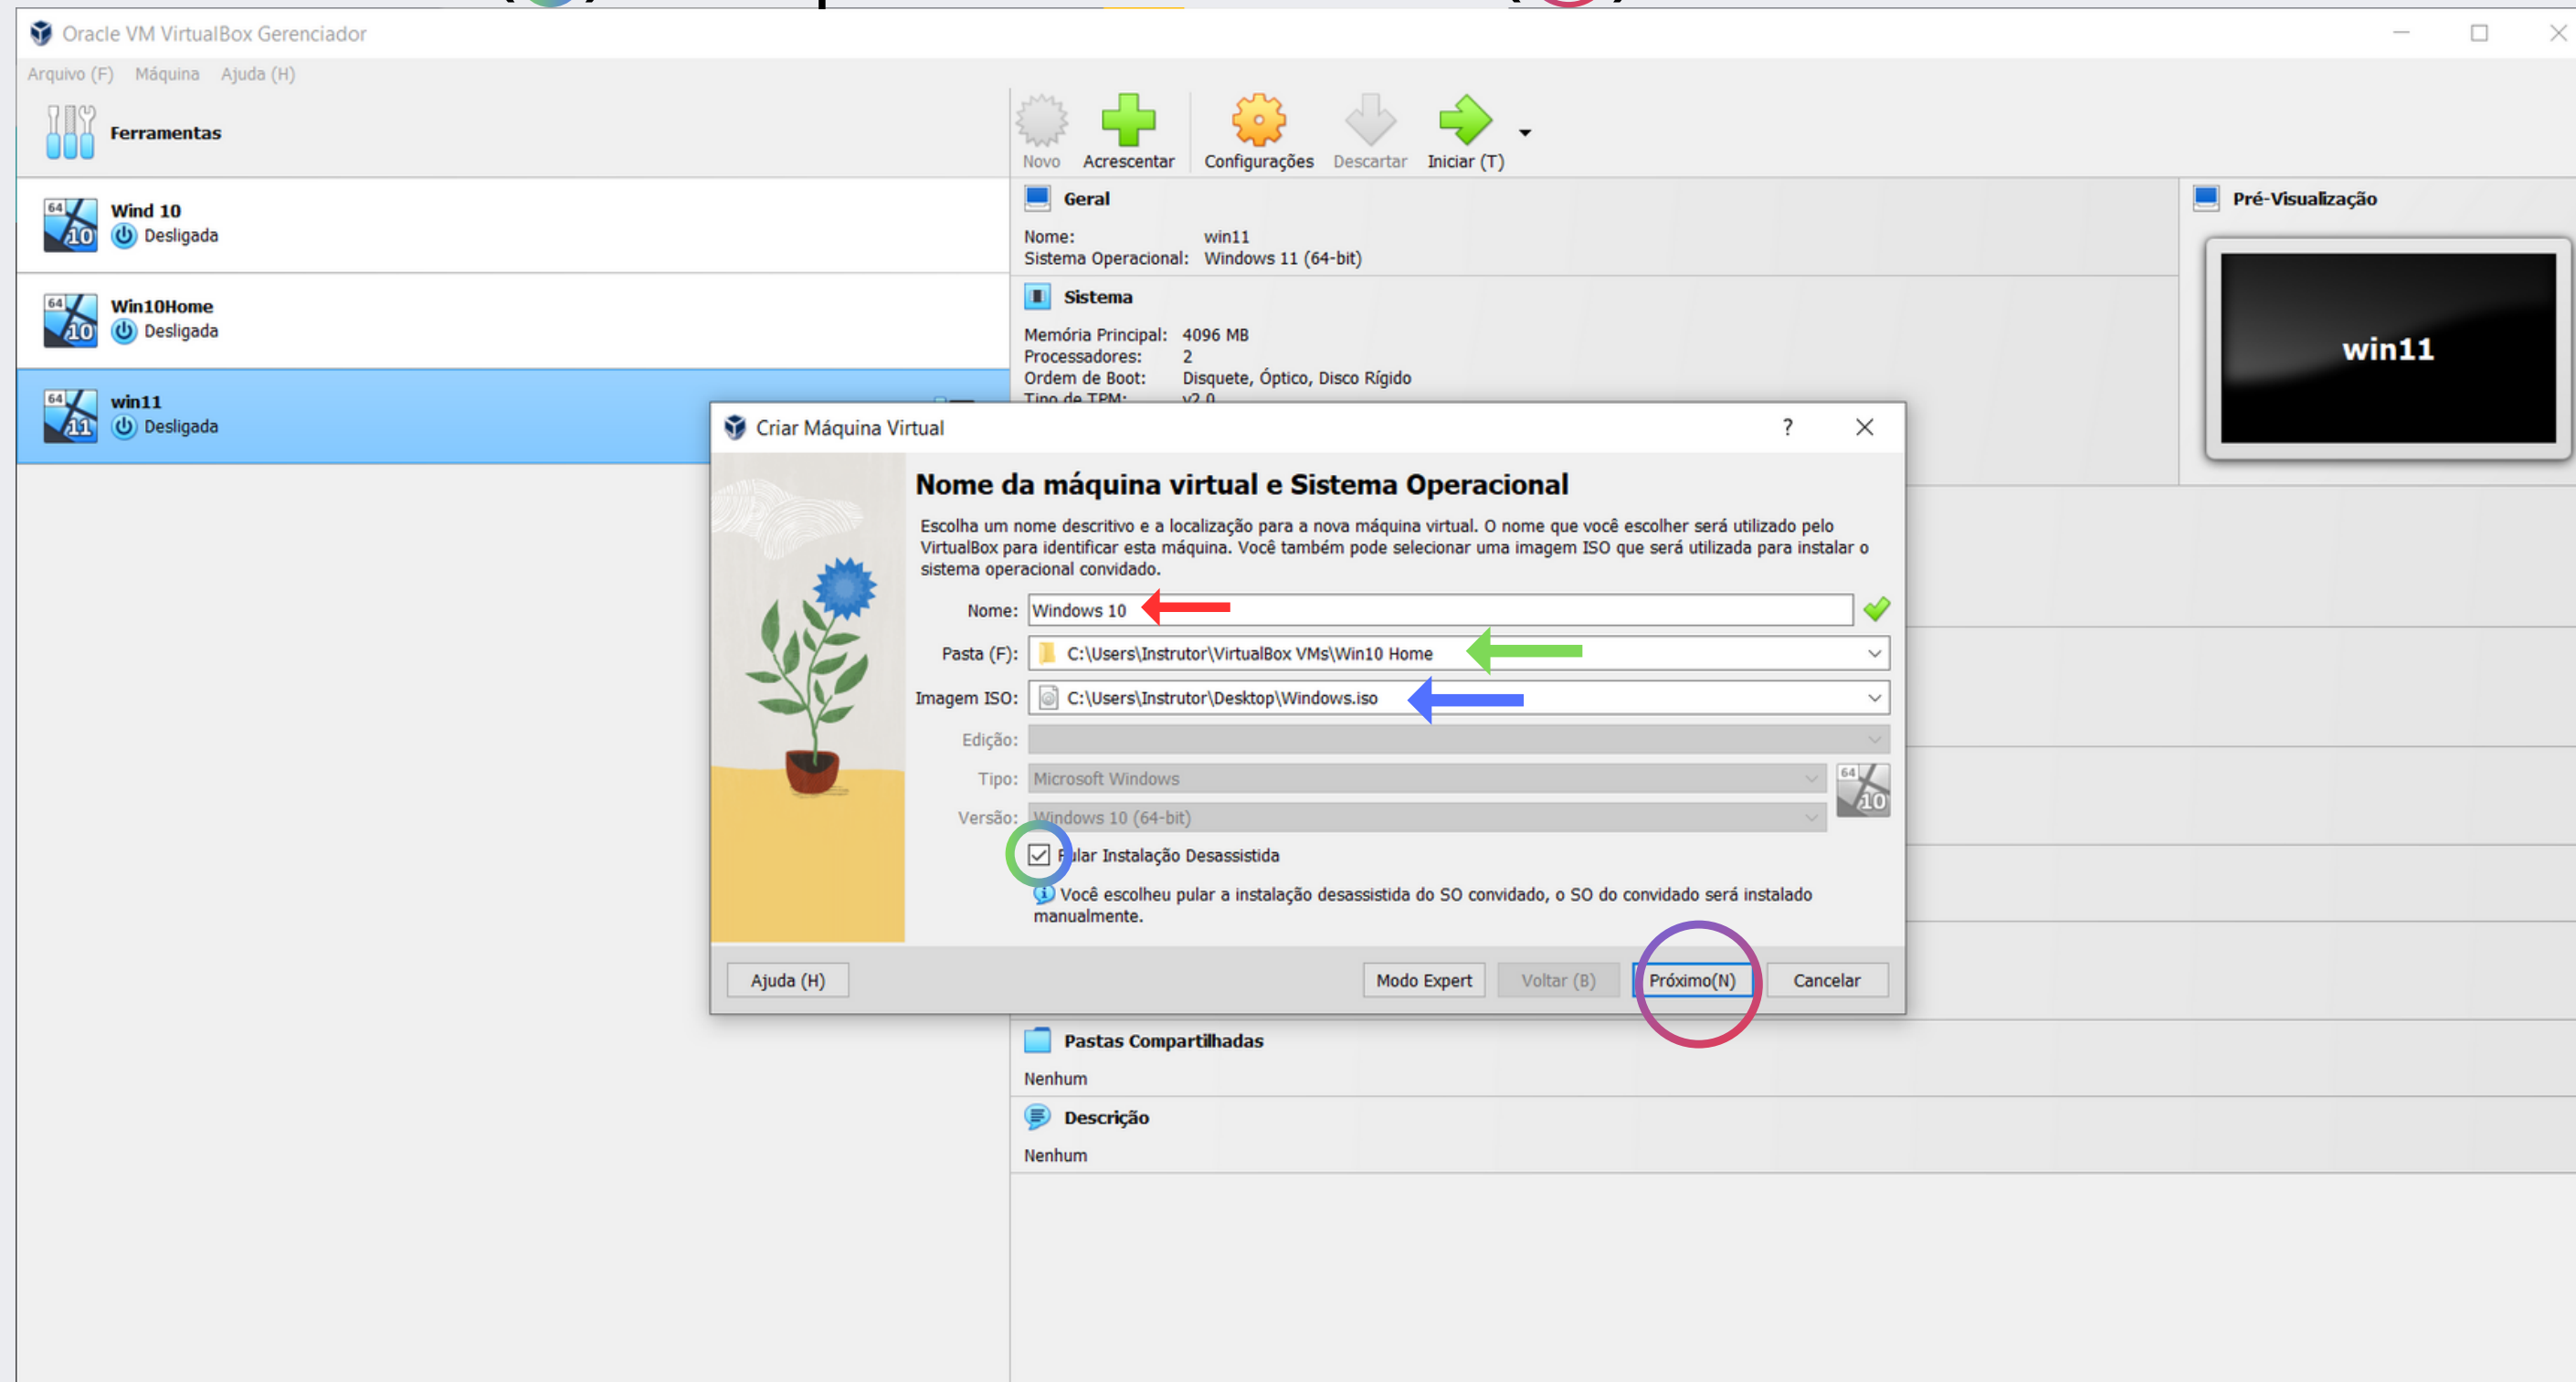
Oracle VM VirtualBox Gerenciador

Arquivo (F) Máquina Ajuda (H)

Ferramentas

Novo Acrescentar Configurações Descartar Iniciar (T)

Wind 10
Desligada

Win10Home
Desligada

win11
Desligada

Geral
Nome: win11
Sistema Operacional: Windows 11 (64-bit)

Sistema
Memória Principal: 4096 MB
Processadores: 2
Ordem de Boot: Disquete, Óptico, Disco Rígido
Tipo de TPM: v2.0

Pré-Visualização
win11

Criar Máquina Virtual ? ×

Nome da máquina virtual e Sistema Operacional

Escolha um nome descritivo e a localização para a nova máquina virtual. O nome que você escolher será utilizado pelo VirtualBox para identificar esta máquina. Você também pode selecionar uma imagem ISO que será utilizada para instalar o sistema operacional convidado.

Nome: Windows 10
Pasta (F): C:\Users\Instrutor\VirtualBox VMs\Win10 Home
Imagem ISO: C:\Users\Instrutor\Desktop\Windows.iso
Edição:
Tipo: Microsoft Windows
Versão: Windows 10 (64-bit)
Pular Instalação Desassistida
Você escolheu pular a instalação desassistida do SO convidado, o SO do convidado será instalado manualmente.

Ajuda (H) Modo Expert Voltar (B) Próximo(N) Cancelar

Pastas Compartilhadas
Nenhum
Descrição
Nenhum